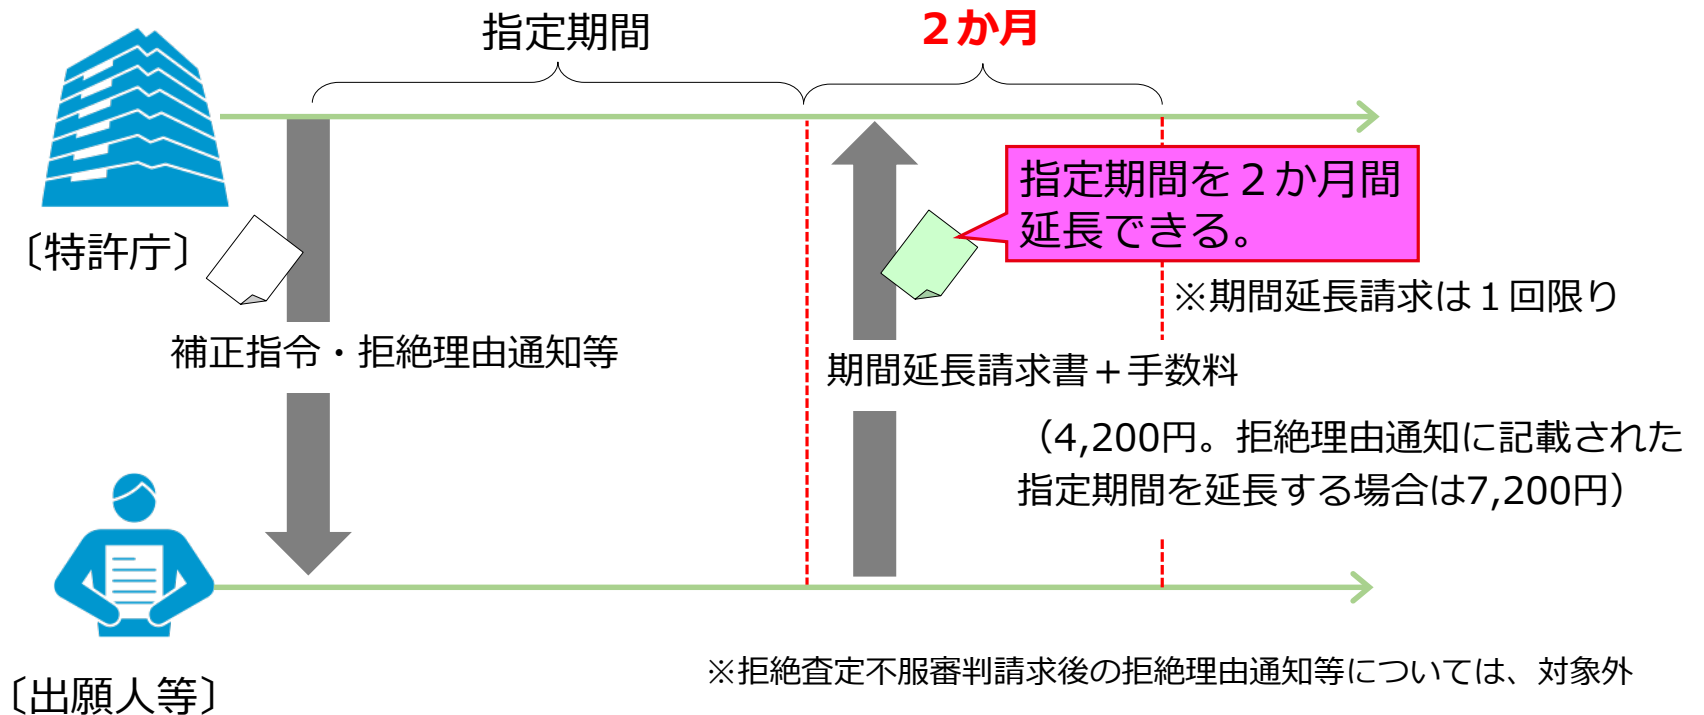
指定期間

２か月

〔特許庁〕

指定期間を２か月間延長できる。

※期間延長請求は１回限り

補正指令・拒絶理由通知等

期間延長請求書＋手数料

（4,200円。拒絶理由通知に記載された指定期間を延長する場合は7,200円）

〔出願人等〕

※拒絶査定不服審判請求後の拒絶理由通知等については、対象外